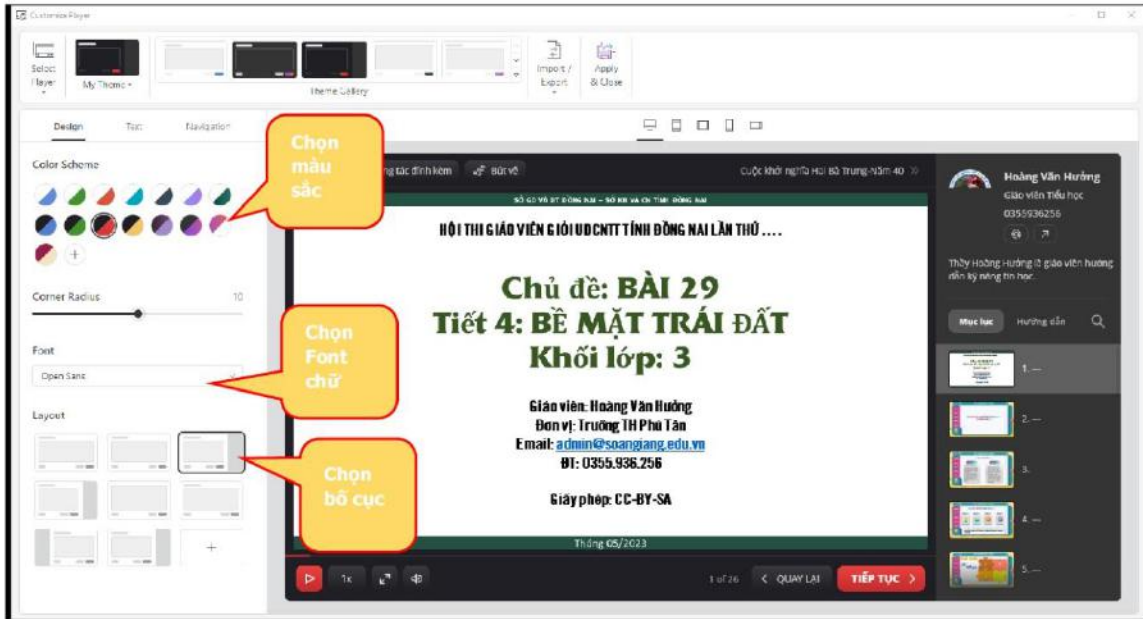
Customize Player

Select Player

My Theme

Theme Gallery

Import / Export

Apply & Close

Design Text Navigation

Chọn màu sắc

Color Scheme

Corner Radius 10

Chọn Font chữ

Font

Open Sans

Layout

Chọn bố cục

ng tác đính kèm

Bút vẽ

Cuộc khởi nghĩa Hai Bà Trưng-Năm 40

SỞ GD VÀ ĐT ĐỒNG NAI – SỞ KH VÀ CN TỈNH ĐỒNG NAI

HỘI THI GIÁO VIÊN GIỎI ƯDCNTT TỈNH ĐỒNG NAI LẦN THỨ ....

Chủ đề: BÀI 29
Tiết 4: BỀ MẶT TRÁI ĐẤT
Khối lớp: 3

Giáo viên: Hoàng Văn Hưởng
Đơn vị: Trường TH Phú Tân
Email: admin@soangiang.edu.vn
ĐT: 0355.936.256

Giấy phép: CC-BY-SA

Tháng 05/2023

1x

1 of 26

QUAY LẠI

TIẾP TỤC

Hoàng Văn Hưởng
Giáo viên Tiểu học
0355936256

Thầy Hoàng Hưởng là giáo viên hướng dẫn kỹ năng tin học.

Mục lục Hướng dẫn

1. ...

2. ...

3.

4. ...

5. ...